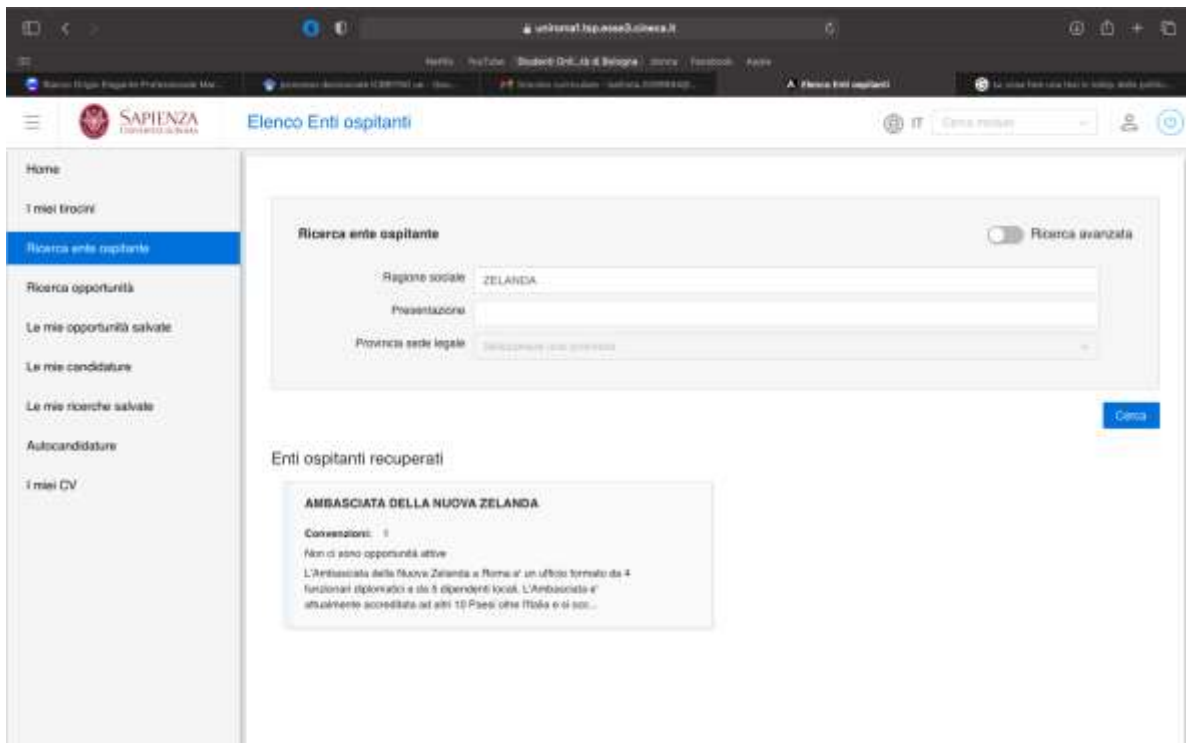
uniroma1.tsp.esse3.cineca.it

Netflix YouTube Studenti Unit...tà di Bologna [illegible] Facebook Apple

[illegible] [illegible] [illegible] Elenco Enti ospitanti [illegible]

SAPIENZA UNIVERSITÀ DI ROMA

Elenco Enti ospitanti

IT Cerca moduli

Home

I miei tirocini

Ricerca ente ospitante

Ricerca opportunità

Le mie opportunità salvate

Le mie candidature

Le mie ricerche salvate

Autocandidature

I miei CV

Ricerca ente ospitante

Ricerca avanzata

Ragione sociale ZELANDA

Presentazione

Provincia sede legale Seleziona una provincia

Cerca

Enti ospitanti recuperati

AMBASCIATA DELLA NUOVA ZELANDA

Convenzioni: 1

Non ci sono opportunità attive

L'Ambasciata della Nuova Zelanda a Roma e' un ufficio formato da 4 funzionari diplomatici e da 5 dipendenti locali. L'Ambasciata e' attualmente accreditata ad altri 10 Paesi oltre l'Italia e si occ...